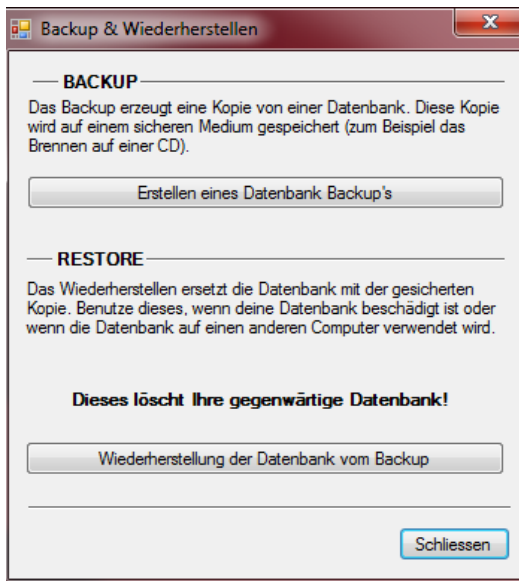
Backup & Wiederherstellen

BACKUP

Das Backup erzeugt eine Kopie von einer Datenbank. Diese Kopie wird auf einem sicheren Medium gespeichert (zum Beispiel das Brennen auf einer CD).

Erstellen eines Datenbank Backup's

RESTORE

Das Wiederherstellen ersetzt die Datenbank mit der gesicherten Kopie. Benutze dieses, wenn deine Datenbank beschädigt ist oder wenn die Datenbank auf einen anderen Computer verwendet wird.

Dieses löscht Ihre gegenwärtige Datenbank!

Wiederherstellung der Datenbank vom Backup

Schliessen